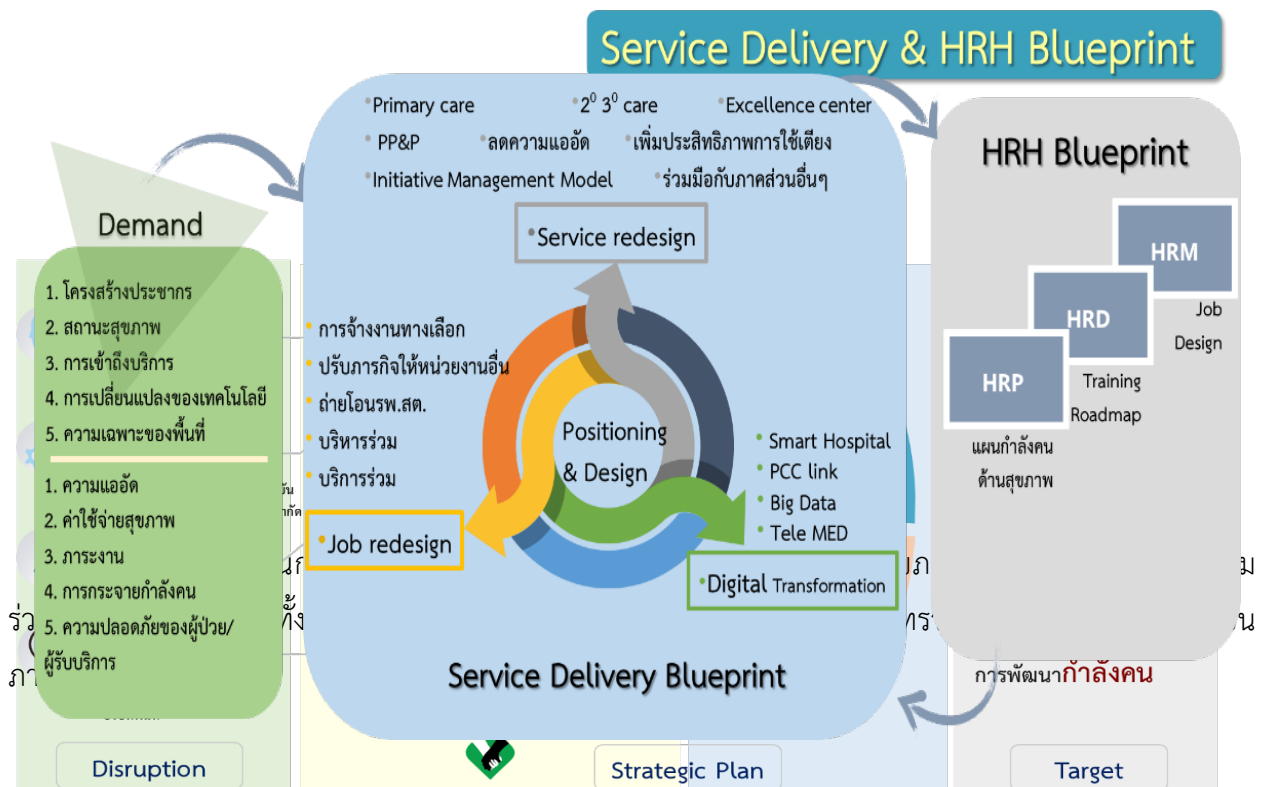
Service Delivery & HRH Blueprint

Demand

1. โครงสร้างประชากร
2. สถานะสุขภาพ
3. การเข้าถึงบริการ
4. การเปลี่ยนแปลงของเทคโนโลยี
5. ความเฉพาะของพื้นที่

1. ความแออัด
2. ค่าใช้จ่ายสุขภาพ
3. ภาระงาน
4. การกระจายกำลังคน
5. ความปลอดภัยของผู้ป่วย/ผู้รับบริการ

Primary care
$2^0$ $3^0$ care
Excellence center
PP&P
ลดความแออัด
เพิ่มประสิทธิภาพการใช้เตียง
Initiative Management Model
ร่วมมือกับภาคส่วนอื่นๆ

Service redesign

การจ้างงานทางเลือก
ปรับภารกิจให้หน่วยงานอื่น
ถ่ายโอนรพ.สต.
บริหารร่วม
บริการร่วม

Positioning & Design

Job redesign

Smart Hospital
PCC link
Big Data
Tele MED

Digital Transformation

Service Delivery Blueprint

HRH Blueprint

HRM
Job Design
HRD
Training Roadmap
HRP
แผนกำลังคนด้านสุขภาพ

การพัฒนากำลังคน

Disruption
Strategic Plan
Target